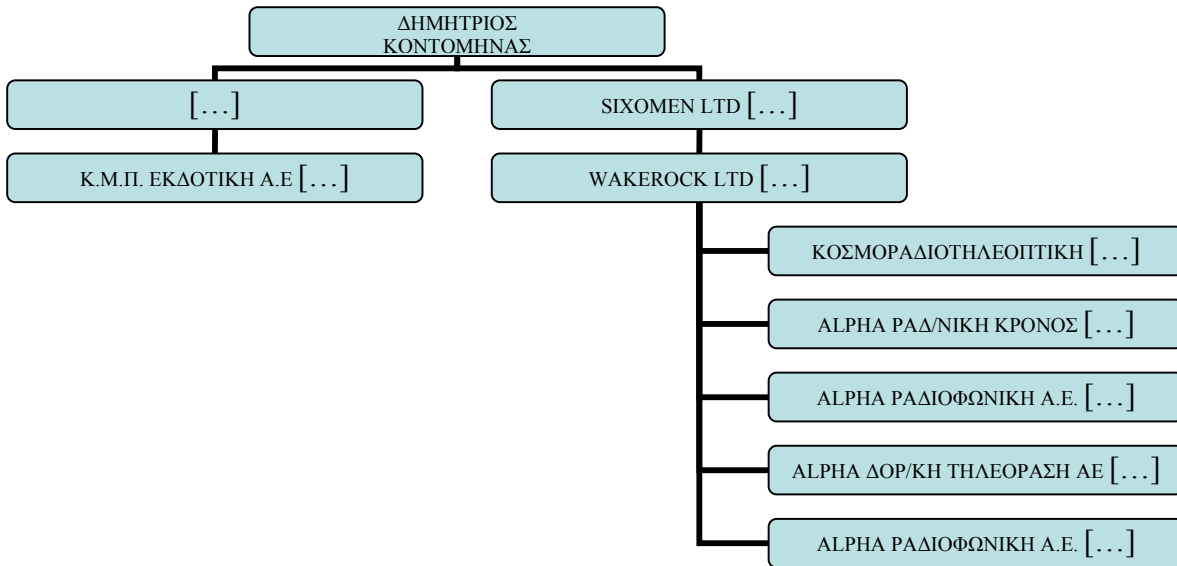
ΔΗΜΗΤΡΙΟΣ ΚΟΝΤΟΜΗΝΑΣ

[…]

Κ.Μ.Π. ΕΚΔΟΤΙΚΗ Α.Ε […]

SIXOMEN LTD […]

WAKEROCK LTD […]

ΚΟΣΜΟΡΑΔΙΟΤΗΛΕΟΠΤΙΚΗ […]

ALPHA ΡΑΔ/ΝΙΚΗ ΚΡΟΝΟΣ […]

ALPHA ΡΑΔΙΟΦΩΝΙΚΗ Α.Ε. […]

ALPHA ΔΟΡ/ΚΗ ΤΗΛΕΟΡΑΣΗ ΑΕ […]

ALPHA ΡΑΔΙΟΦΩΝΙΚΗ Α.Ε. […]